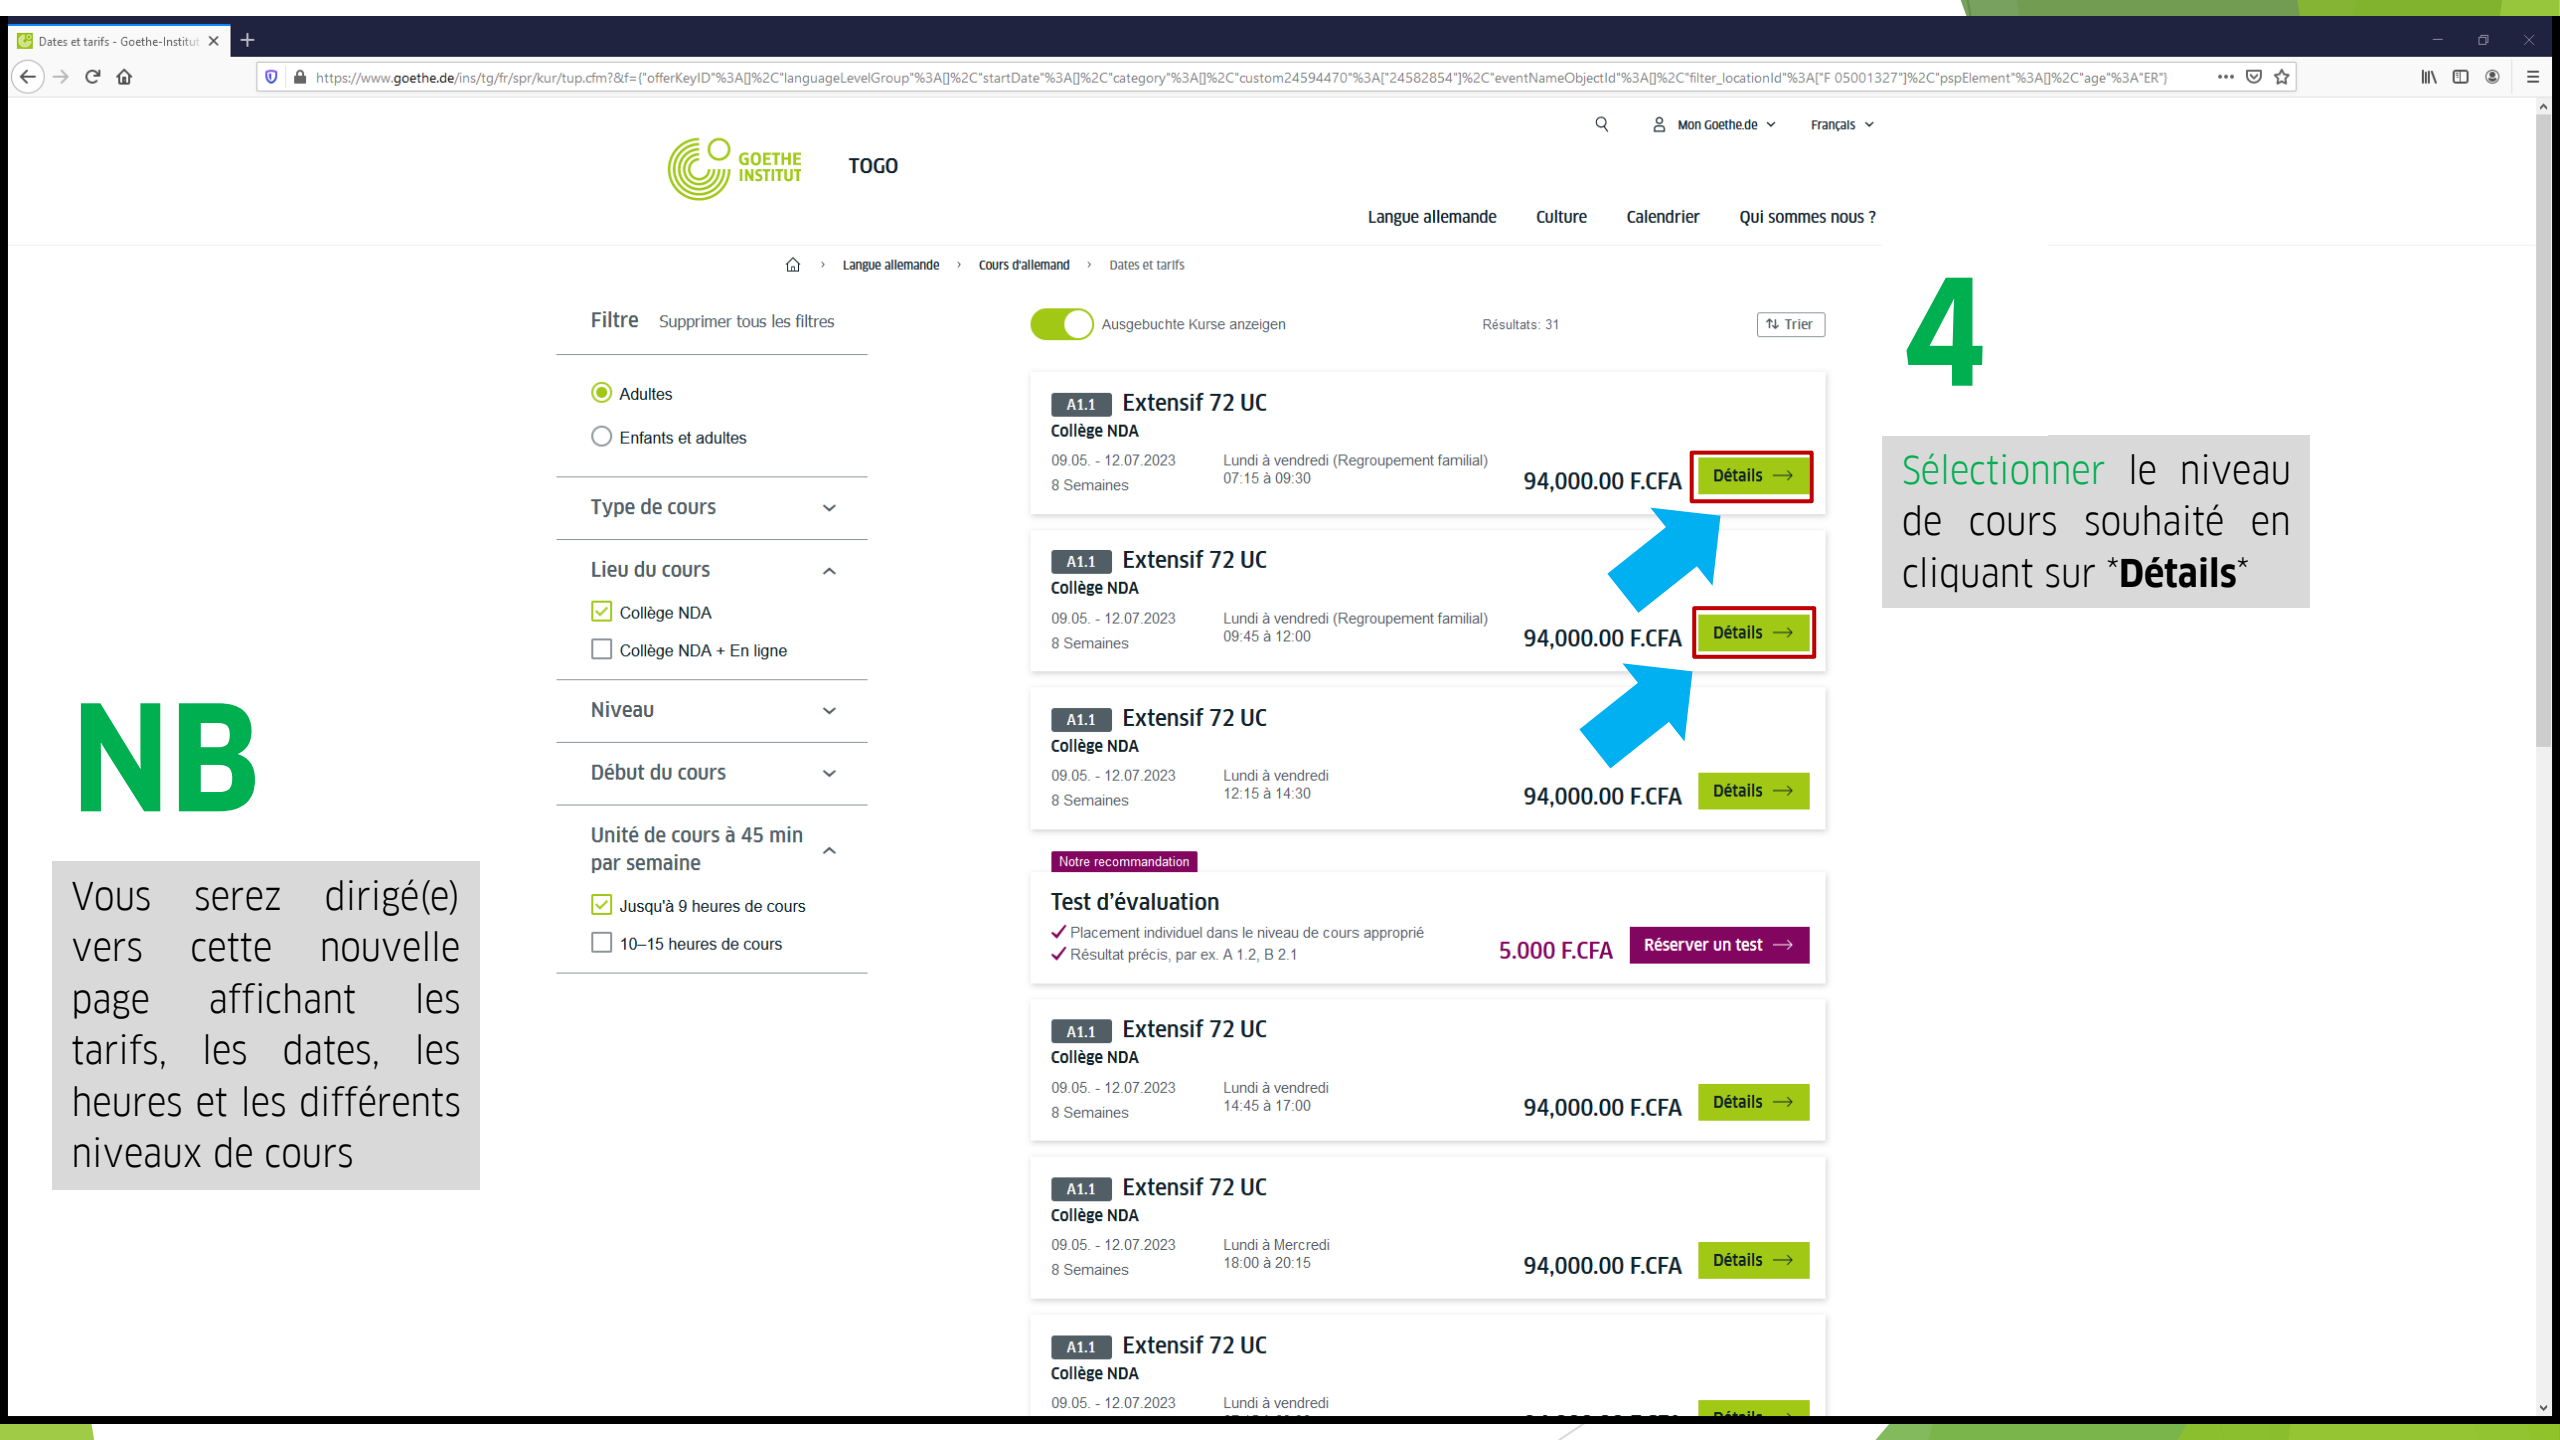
Dates et tarifs - Goethe-Institut

https://www.goethe.de/ins/tg/fr/spr/kur/tup.cfm?&f={"offerKeyID"%3A[]%2C"languageLevelGroup"%3A[]%2C"startDate"%3A[]%2C"category"%3A[]%2C"custom24594470"%3A["24582854"]%2C"eventNameObjectId"%3A[]%2C"filter_locationId"%3A["F 05001327"]%2C"pspElement"%3A[]%2C"age"%3A"ER"}

GOETHE INSTITUT TOGO

Mon Goethe.de Français

Langue allemande Culture Calendrier Qui sommes nous ?

Langue allemande › Cours d'allemand › Dates et tarifs

Filtre Supprimer tous les filtres

Adultes
Enfants et adultes

Type de cours

Lieu du cours
Collège NDA
Collège NDA + En ligne

Niveau

Début du cours

Unité de cours à 45 min par semaine
Jusqu'à 9 heures de cours
10–15 heures de cours

Ausgebuchte Kurse anzeigen Résultats: 31 Trier

A1.1 Extensif 72 UC
Collège NDA
09.05. - 12.07.2023 Lundi à vendredi (Regroupement familial) 07:15 à 09:30
8 Semaines
94,000.00 F.CFA Détails

A1.1 Extensif 72 UC
Collège NDA
09.05. - 12.07.2023 Lundi à vendredi (Regroupement familial) 09:45 à 12:00
8 Semaines
94,000.00 F.CFA Détails

A1.1 Extensif 72 UC
Collège NDA
09.05. - 12.07.2023 Lundi à vendredi 12:15 à 14:30
8 Semaines
94,000.00 F.CFA Détails

Notre recommandation
Test d'évaluation
✓ Placement individuel dans le niveau de cours approprié
✓ Résultat précis, par ex. A 1.2, B 2.1
5.000 F.CFA Réserver un test

A1.1 Extensif 72 UC
Collège NDA
09.05. - 12.07.2023 Lundi à vendredi 14:45 à 17:00
8 Semaines
94,000.00 F.CFA Détails

A1.1 Extensif 72 UC
Collège NDA
09.05. - 12.07.2023 Lundi à Mercredi 18:00 à 20:15
8 Semaines
94,000.00 F.CFA Détails

A1.1 Extensif 72 UC
Collège NDA
09.05. - 12.07.2023 Lundi à vendredi

4

Sélectionner le niveau de cours souhaité en cliquant sur *Détails*

NB

Vous serez dirigé(e) vers cette nouvelle page affichant les tarifs, les dates, les heures et les différents niveaux de cours